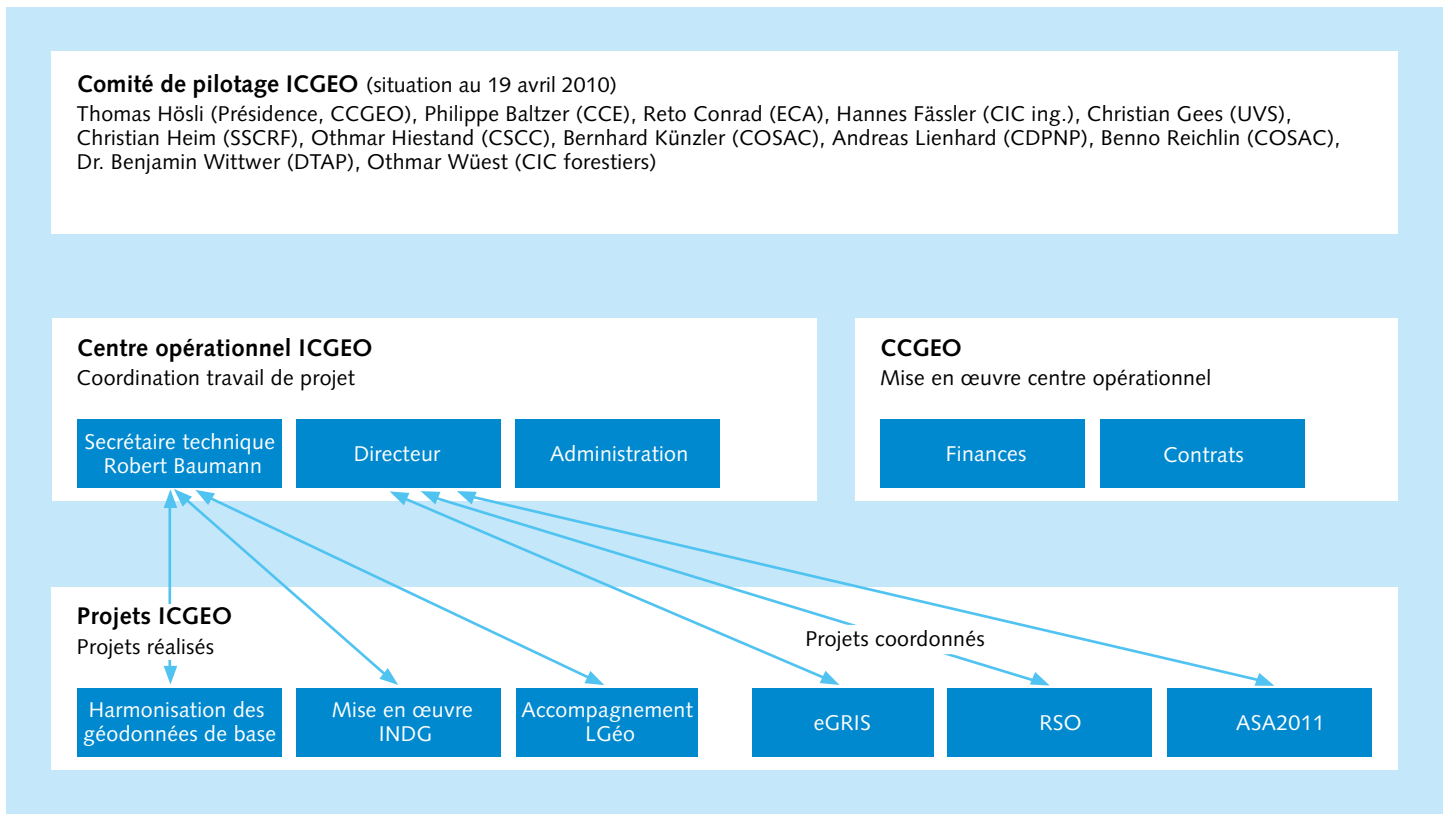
**Comité de pilotage ICGEO** (situation au 19 avril 2010)
Thomas Hösli (Présidence, CCGEO), Philippe Baltzer (CCE), Reto Conrad (ECA), Hannes Fässler (CIC ing.), Christian Gees (UVS), Christian Heim (SSCRF), Othmar Hiestand (CSCC), Bernhard Künzler (COSAC), Andreas Lienhard (CDPNP), Benno Reichlin (COSAC), Dr. Benjamin Wittwer (DTAP), Othmar Wüest (CIC forestiers)

**Centre opérationnel ICGEO**
Coordination travail de projet

Secrétaire technique Robert Baumann

Directeur

Administration

**CCGEO**
Mise en œuvre centre opérationnel

Finances

Contrats

**Projets ICGEO**
Projets réalisés

Projets coordonnés

Harmonisation des géodonnées de base

Mise en œuvre INDG

Accompagnement LGéo

eGRIS

RSO

ASA2011